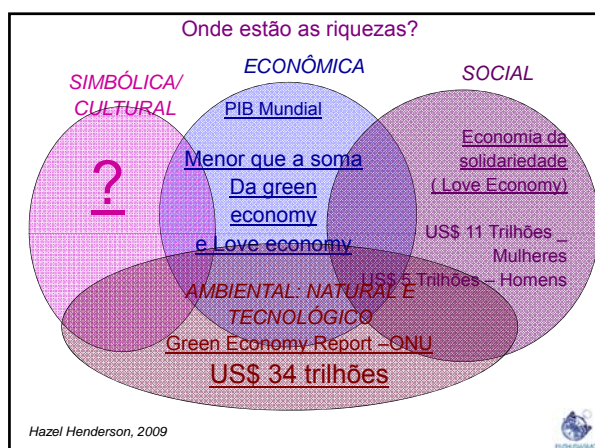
Onde estão as riquezas?

SIMBÓLICA/ CULTURAL

ECONÔMICA

SOCIAL

?

PIB Mundial

Menor que a soma Da green economy e Love economy

Economia da solidariedade ( Love Economy)

US$ 11 Trilhões _ Mulheres

US$ 5 Trilhões – Homens

AMBIENTAL: NATURAL E TECNOLÓGICO

Green Economy Report –ONU

US$ 34 trilhões

Hazel Henderson, 2009